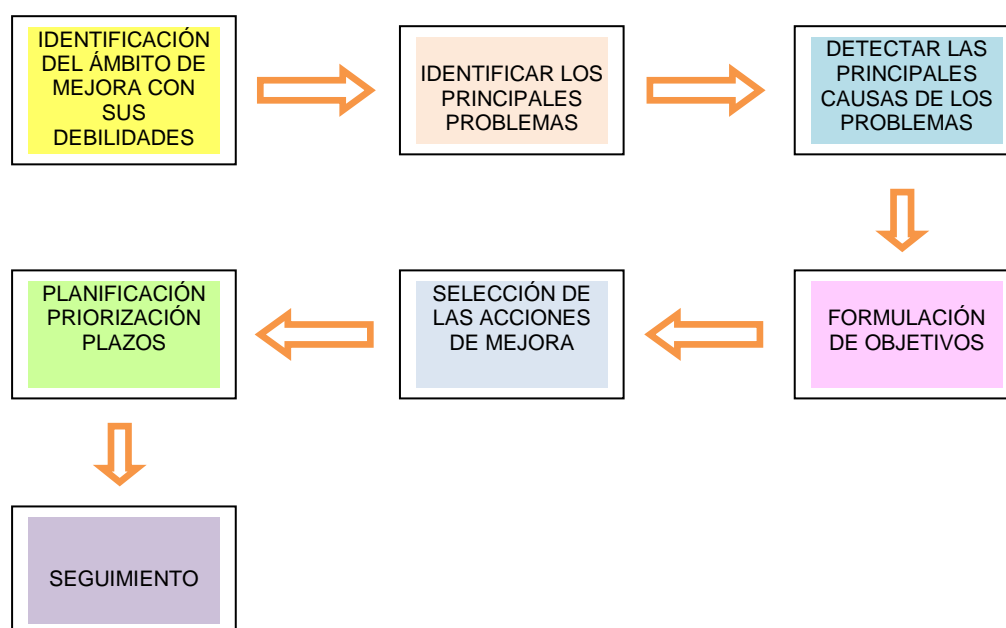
IDENTIFICACIÓN DEL ÁMBITO DE MEJORA CON SUS DEBILIDADES

IDENTIFICAR LOS PRINCIPALES PROBLEMAS

DETECTAR LAS PRINCIPALES CAUSAS DE LOS PROBLEMAS

FORMULACIÓN DE OBJETIVOS

SELECCIÓN DE LAS ACCIONES DE MEJORA

PLANIFICACIÓN PRIORIZACIÓN PLAZOS

SEGUIMIENTO